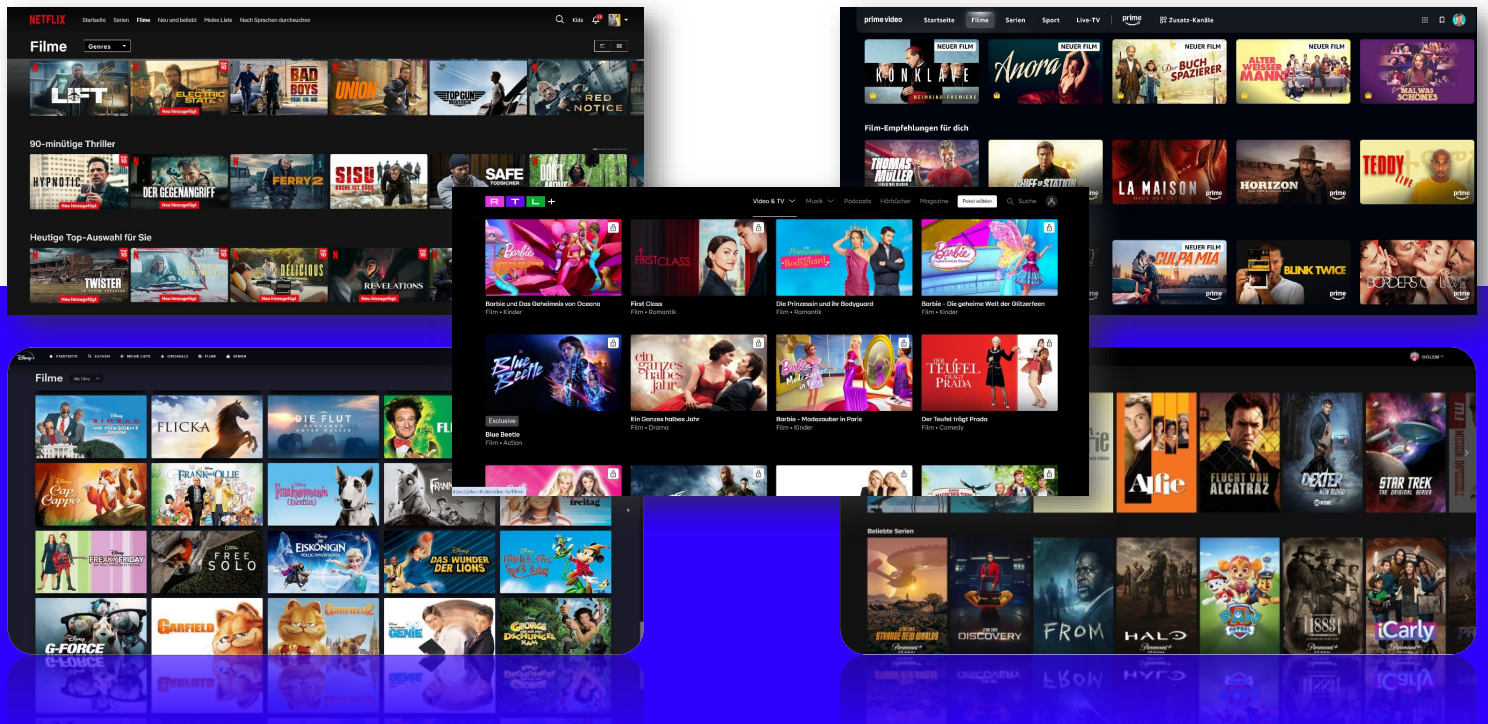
NETFLIX Startseite Serien Filme Neu und beliebt Meine Liste Nach Sprachen durchsuchen Kids

Filme Genres

LIFT ELECTRIC STATE BAD BOYS UNION TOP GUN MAVERICK RED NOTICE

Neu hinzugefügt

90-minütige Thriller

HYPNOTIC DER GEGENANGRIFF FERRY 2 SISU SAFE

Heutige Top-Auswahl für Sie

TWISTER DELICIOUS REVELATIONS

prime video Startseite Filme Serien Sport Live-TV prime Zusatz-Kanäle

NEUER FILM KONKLAVE NEUER FILM Anora NEUER FILM DER BUCHSPAZIERER NEUER FILM ALTER WEISSER MANN NEUER FILM

Film-Empfehlungen für dich

THOMAS MÜLLER LA MAISON HORIZON TEDDY

NEUER FILM CULPA MIA BLINK TWICE BORDERS OF LOVE

RTL+ Video & TV Musik Podcasts Hörbücher Magazine Paket wählen Suche

Barbie und Das Geheimnis von Oceana
Film • Kinder

First Class
Film • Romantik

Die Prinzessin und ihr Bodyguard
Film • Romantik

Barbie - Die geheime Welt der Glitzerfeen
Film • Kinder

Exclusive
Blue Beetle
Film • Action

Ein Ganzes halbes Jahr
Film • Drama

Barbie - Modezauber in Paris
Film • Kinder

Der Teufel trägt Prada
Film • Comedy

STARTSEITE SUCHEN MEINE LISTE ORIGINALS FILME SERIEN

Filme Alle Filme

FLICKA DIE FLUT Cap und Capper Frank und Ollie Frankenweenie FREAKY FRIDAY FREE SOLO DIE EISKÖNIGIN DAS WUNDER DER LIONS G-FORCE GARFIELD GARFIELD 2 GENIE GEORGE DER AUS DEM DSCHUNGEL

GOLEM

Alfie FLUCHT VON ALCATRAZ DEXTER STAR TREK THE ORIGINAL SERIES

Beliebte Serien

STRANGE NEW WORLDS DISCOVERY FROM HALO PAW PATROL 1883 iCarly